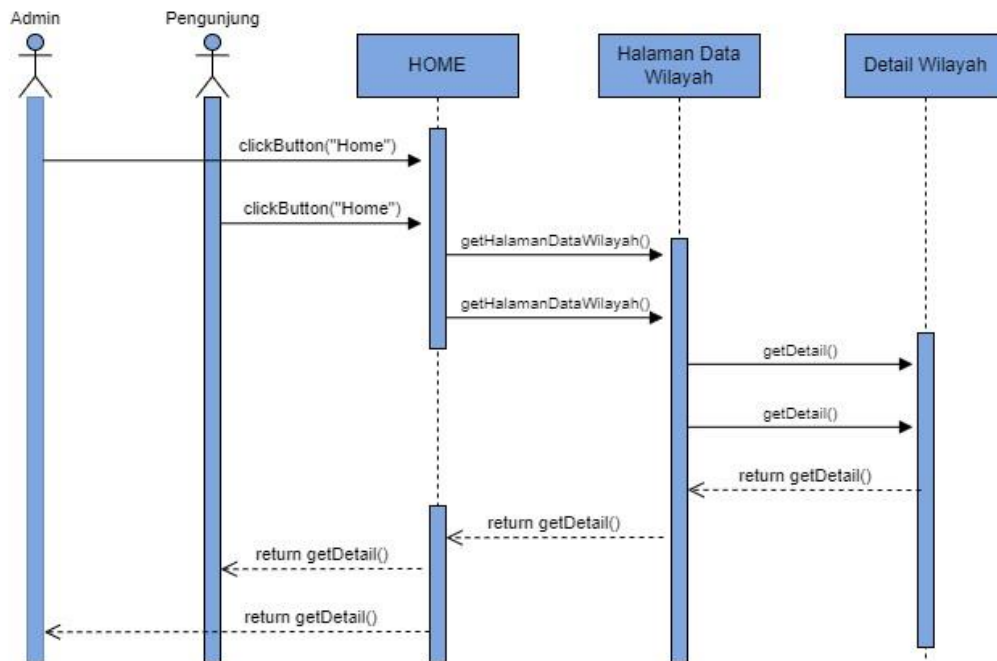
Admin

Pengunjung

HOME

Halaman Data Wilayah

Detail Wilayah

clickButton("Home")

clickButton("Home")

getHalamanDataWilayah()

getHalamanDataWilayah()

getDetail()

getDetail()

return getDetail()

return getDetail()

return getDetail()

return getDetail()